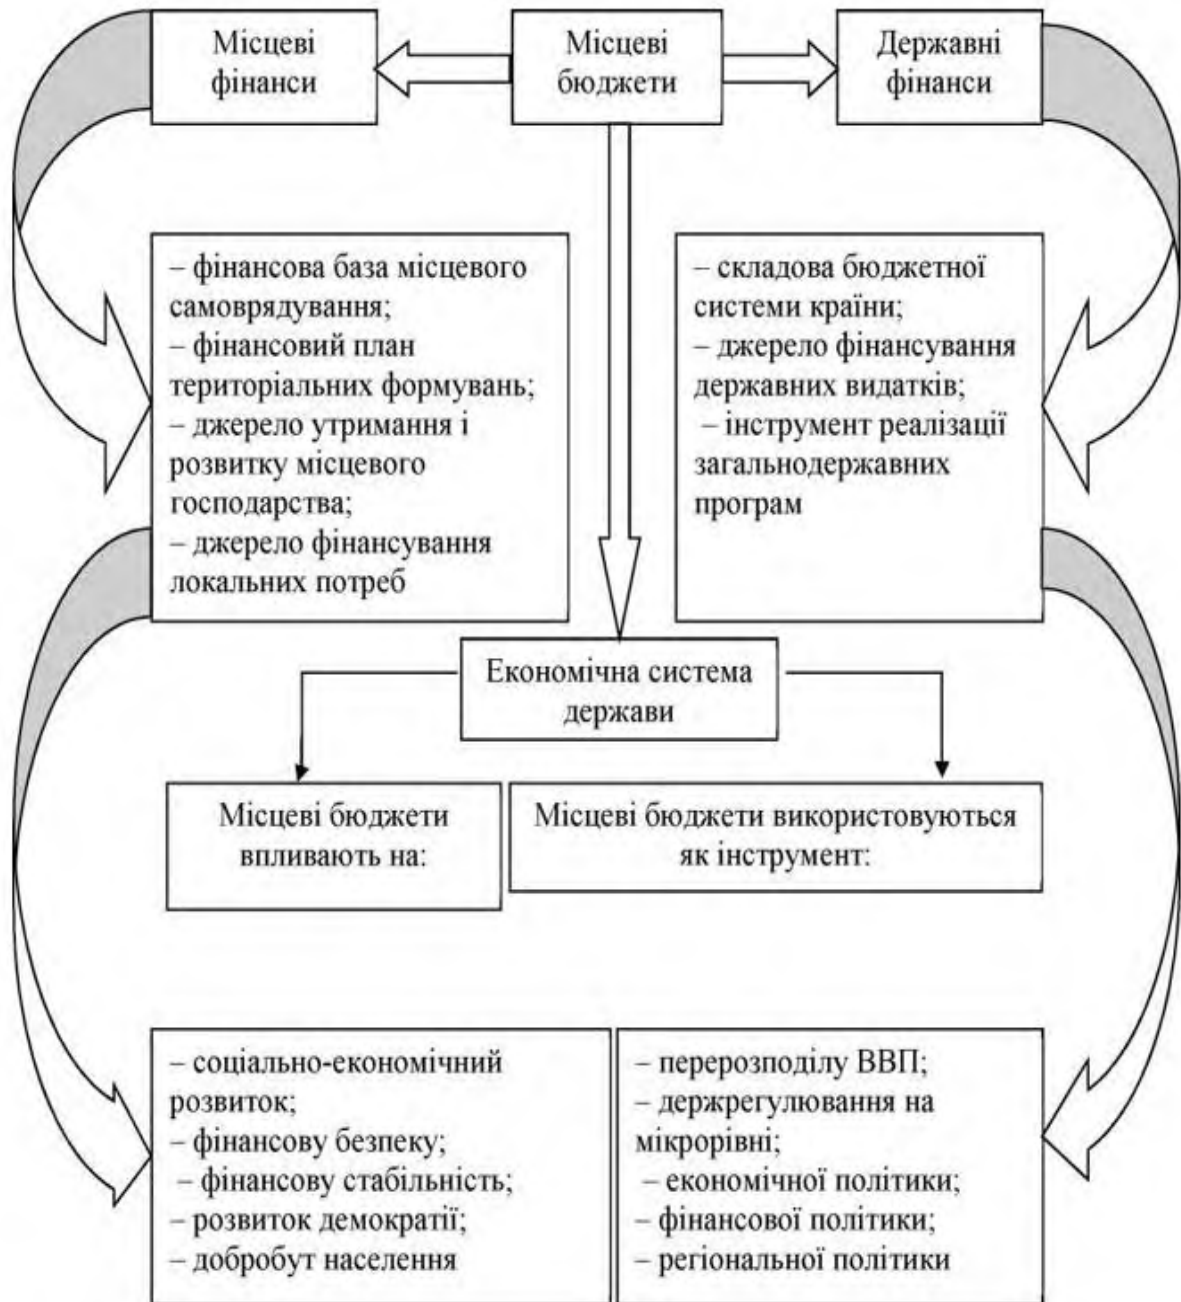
Місцеві фінанси

Місцеві бюджети

Державні фінанси

– фінансова база місцевого самоврядування;
– фінансовий план територіальних формувань;
– джерело утримання і розвитку місцевого господарства;
– джерело фінансування локальних потреб

– складова бюджетної системи країни;
– джерело фінансування державних видатків;
– інструмент реалізації загальнодержавних програм

Економічна система держави

Місцеві бюджети впливають на:

Місцеві бюджети використовуються як інструмент:

– соціально-економічний розвиток;
– фінансову безпеку;
– фінансову стабільність;
– розвиток демократії;
– добробут населення

– перерозподілу ВВП;
– держрегулювання на мікрорівні;
– економічної політики;
– фінансової політики;
– регіональної політики